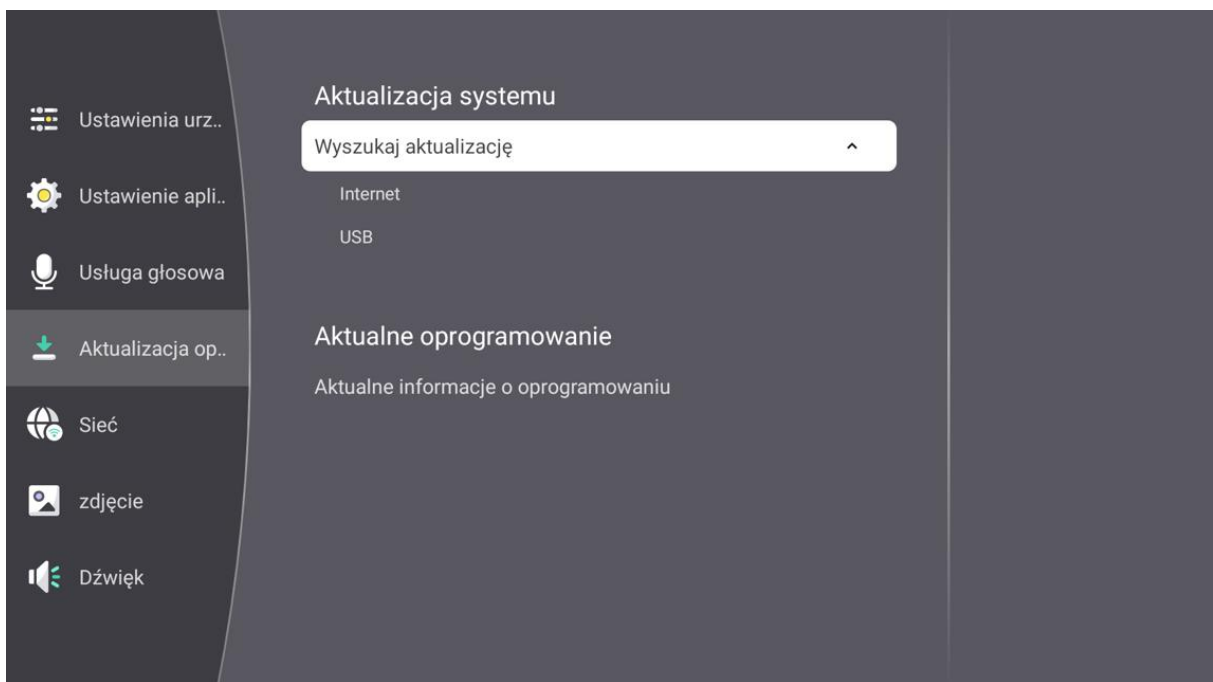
Ustawienia urz..

Ustawienie apli..

Usługa głosowa

Aktualizacja op..

Sieć

zdjęcie

Dźwięk

Aktualizacja systemu

Wyszukaj aktualizację

Internet

USB

Aktualne oprogramowanie

Aktualne informacje o oprogramowaniu